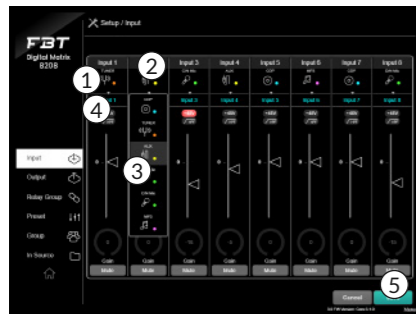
Setup / Input

FBT
Digital Matrix
8208

Input 1
TUNER

Input 2

Input 3
CH MIC

Input 4
AUX

Input 5
DSP

Input 6
MP3

Input 7
DSP

Input 8
CH MIC

Input 3
Input 4
Input 5
Input 6
Input 7
Input 8

+48V
+48V
+48V
+48V
+48V
+48V

DSP
TUNER
AUX
CH MIC
MP3

1
2
3
4
5

Input
Output
Relay Group
Preset
Group
In Source

Gain
Gain
Gain
Gain
Gain
Gain
Gain
Gain

Mute
Mute
Mute
Mute
Mute
Mute
Mute
Mute

Cancel
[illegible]